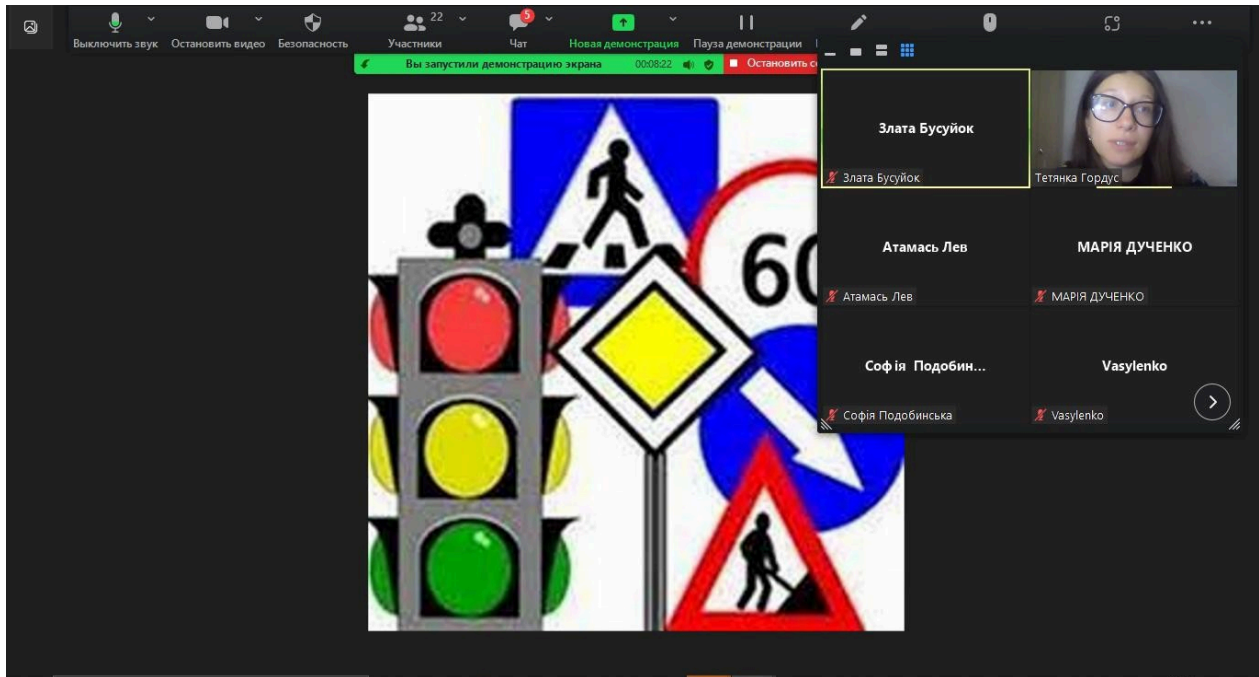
Выключить звук Остановить видео Безопасность 22 Участники 5 Чат Новая демонстрация Пауза демонстрации

Вы запустили демонстрацию экрана 00:08:22 Остановить с

60

Злата Бусуйок
Злата Бусуйок
Тетянка Гордус
Атамась Лев
Атамась Лев
МАРІЯ ДУЧЕНКО
МАРІЯ ДУЧЕНКО
Софія Подобин...
Софія Подобинська
Vasylenko
Vasylenko